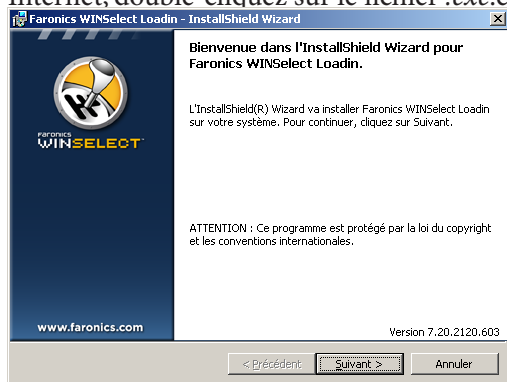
Internet, double-cliquez sur le fichier .exe.

Faronics WINSelect Loadin - InstallShield Wizard

Bienvenue dans l'InstallShield Wizard pour Faronics WINSelect Loadin.

L'InstallShield(R) Wizard va installer Faronics WINSelect Loadin sur votre système. Pour continuer, cliquez sur Suivant.

ATTENTION : Ce programme est protégé par la loi du copyright et les conventions internationales.

FARONICS
WINSELECT

www.faronics.com

Version 7.20.2120.603

< Précédent
Suivant >
Annuler